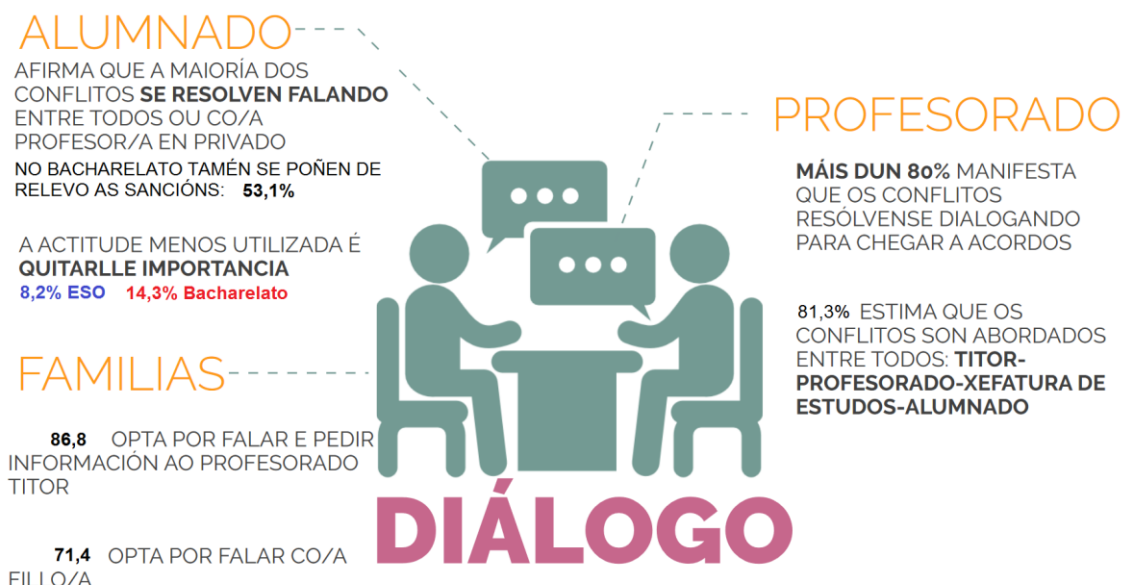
ALUMNADO

AFIRMA QUE A MAIORÍA DOS CONFLITOS SE RESOLVEN FALANDO ENTRE TODOS OU CO/A PROFESOR/A EN PRIVADO

NO BACHARELATO TAMÉN SE POÑEN DE RELEVO AS SANCIÓNS: 53,1%

A ACTITUDE MENOS UTILIZADA É QUITARLLE IMPORTANCIA

8,2% ESO 14,3% Bacharelato

FAMILIAS

86,8 OPTA POR FALAR E PEDIR INFORMACIÓN AO PROFESORADO TITOR

71,4 OPTA POR FALAR CO/A FILLO/A

PROFESORADO

MÁIS DUN 80% MANIFESTA QUE OS CONFLITOS RESÓLVENSE DIALOGANDO PARA CHEGAR A ACORDOS

81,3% ESTIMA QUE OS CONFLITOS SON ABORDADOS ENTRE TODOS: TITOR-PROFESORADO-XEFATURA DE ESTUDOS-ALUMNADO

DIÁLOGO